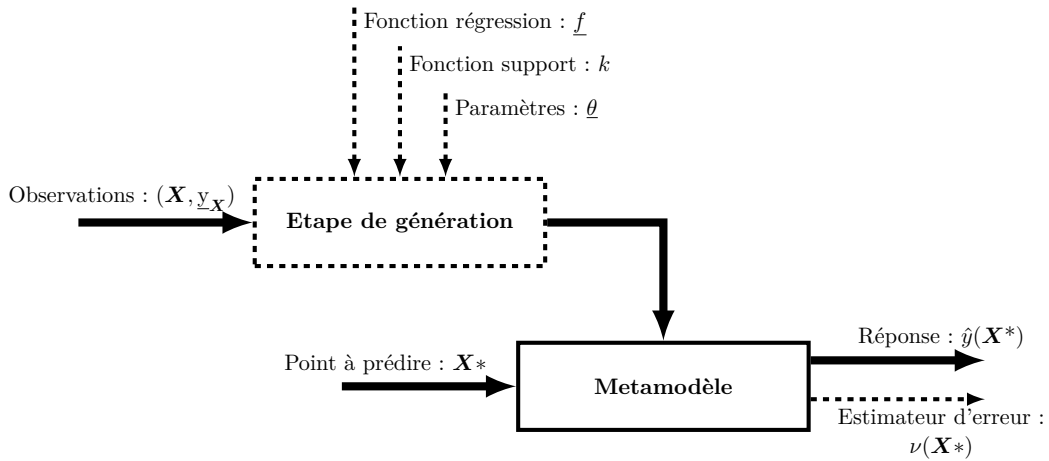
Fonction régression : $\underline{f}$

Fonction support : $k$

Paramètres : $\underline{\theta}$

Observations : $(\boldsymbol{X}, \underline{y}_{\boldsymbol{X}})$

**Etape de génération**

Point à prédire : $\boldsymbol{X}*$

**Metamodèle**

Réponse : $\hat{y}(\boldsymbol{X}^*)$

Estimateur d'erreur : $\nu(\boldsymbol{X}*)$